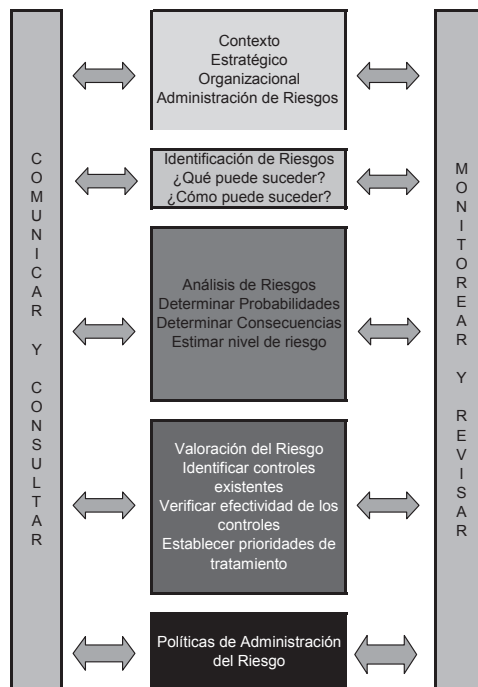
COMUNICAR Y CONSULTAR

Contexto
Estratégico
Organizacional
Administración de Riesgos

Identificación de Riesgos
¿Qué puede suceder?
¿Cómo puede suceder?

Análisis de Riesgos
Determinar Probabilidades
Determinar Consecuencias
Estimar nivel de riesgo

Valoración del Riesgo
Identificar controles existentes
Verificar efectividad de los controles
Establecer prioridades de tratamiento

Políticas de Administración del Riesgo

MONITOREAR Y REVISAR